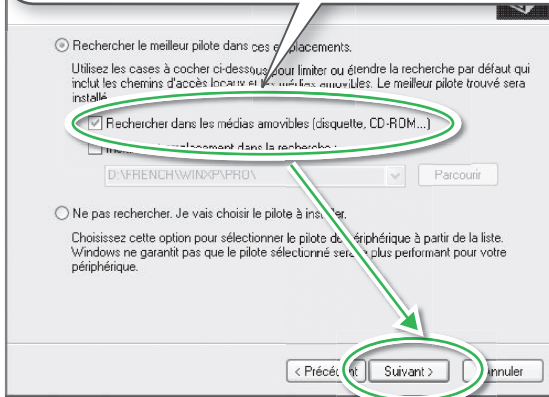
Rechercher le meilleur pilote dans ces emplacements.

Utilisez les cases à cocher ci-dessous pour limiter ou étendre la recherche par défaut qui inclut les chemins d'accès locaux et les médias amovibles. Le meilleur pilote trouvé sera installé.

Rechercher dans les médias amovibles (disquette, CD-ROM...)

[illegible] emplacement dans la recherche :

D:\FRENCH\WINXP\PRO\

Parcourir

Ne pas rechercher. Je vais choisir le pilote à installer.

Choisissez cette option pour sélectionner le pilote de périphérique à partir de la liste. Windows ne garantit pas que le pilote sélectionné sera le plus performant pour votre périphérique.

< Précédent

Suivant >

Annuler